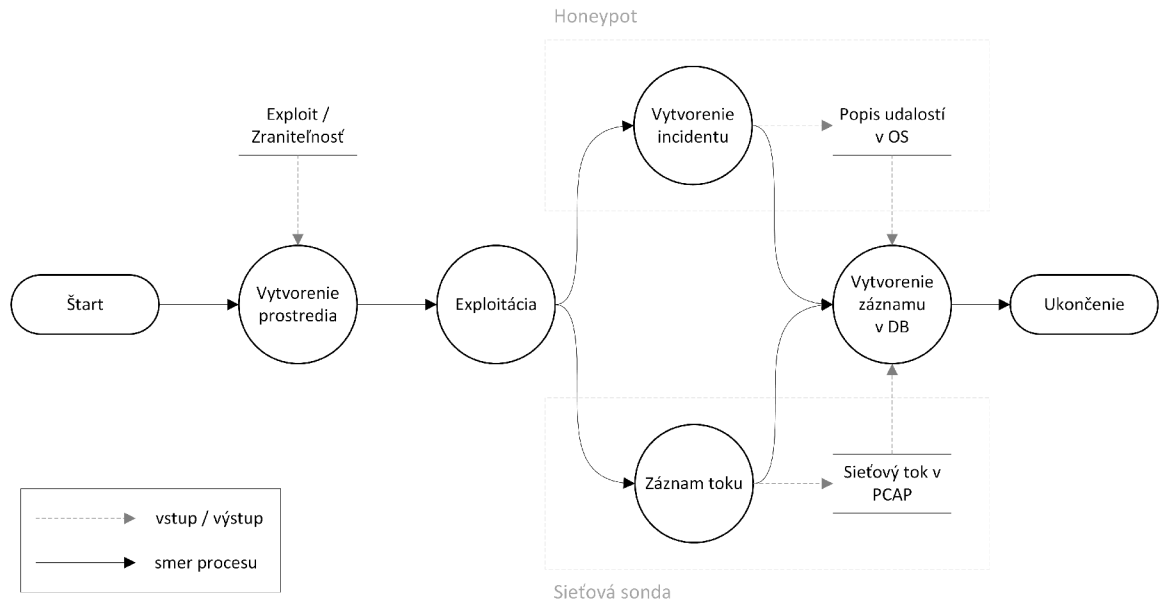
Honeypot

Exploit / Zraniteľnosť

Vytvorenie incidentu

Popis udalostí v OS

Štart

Vytvorenie prostredia

Exploitácia

Vytvorenie záznamu v DB

Ukončenie

Záznam toku

Sieťový tok v PCAP

vstup / výstup

smer procesu

Sieťová sonda